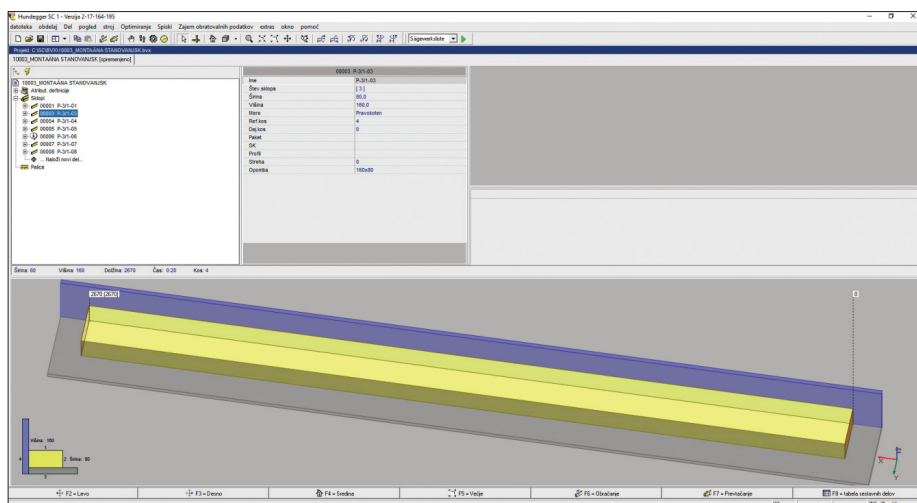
Hundegger SC 1 - Verzija 2-17-164-185

datoteka obdelaj Del pogled stroj Optimiranje Spiski Zajem obratovalnih podatkov extras okno pomoč

Sägewerksliste

Project: C:\SC\BVX\10003_MONTAŽNA STANOVANJSK.bvx

10003_MONTAŽNA STANOVANJSK [spremenjeno]

10003_MONTAŽNA STANOVANJSK
Atribut. definicije
Sklopi
00001 P-3/1-01
00003 P-3/1-03
00004 P-3/1-04
00005 P-3/1-05
00006 P-3/1-06
00007 P-3/1-07
00008 P-3/1-08
... Naloži novi del...
Palice

00003 P-3/1-03

| | |
|---|---|
| Ime | P-3/1-03 |
| Štev sklopa | [3] |
| Širina | 80,0 |
| Višina | 160,0 |
| Mere | Pravokoten |
| Ref.kos | 4 |
| Dej.kos | 0 |
| Paket | |
| SK | |
| Profil | |
| Streha | 0 |
| Opomba | 160x80 |

Širina: 80 Višina: 160 Dolžina: 2670 Čas: 0:20 Kos: 4

2670 [2670]

0

Višina: 160

Širina: 80

4 2 3 1

F2 = Levo F3 = Desno F4 = Sredina F5 = Večje F6 = Obračanje F7 = Prevračanje F8 = tabela sestavnih delov